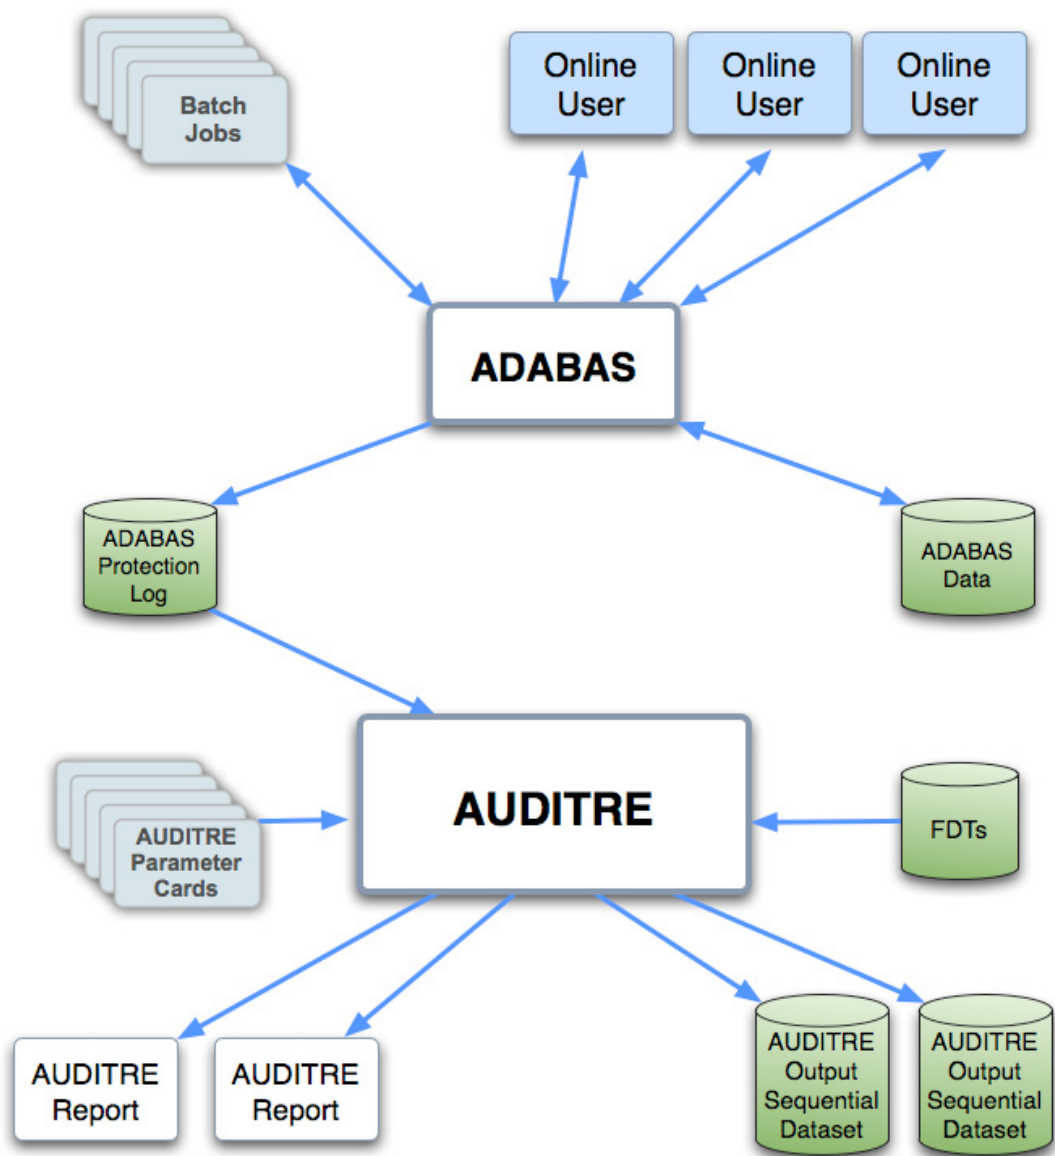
Batch Jobs

Online User

Online User

Online User

ADABAS

ADABAS Protection Log

ADABAS Data

AUDITRE

AUDITRE Parameter Cards

FDTs

AUDITRE Report

AUDITRE Report

AUDITRE Output Sequential Dataset

AUDITRE Output Sequential Dataset